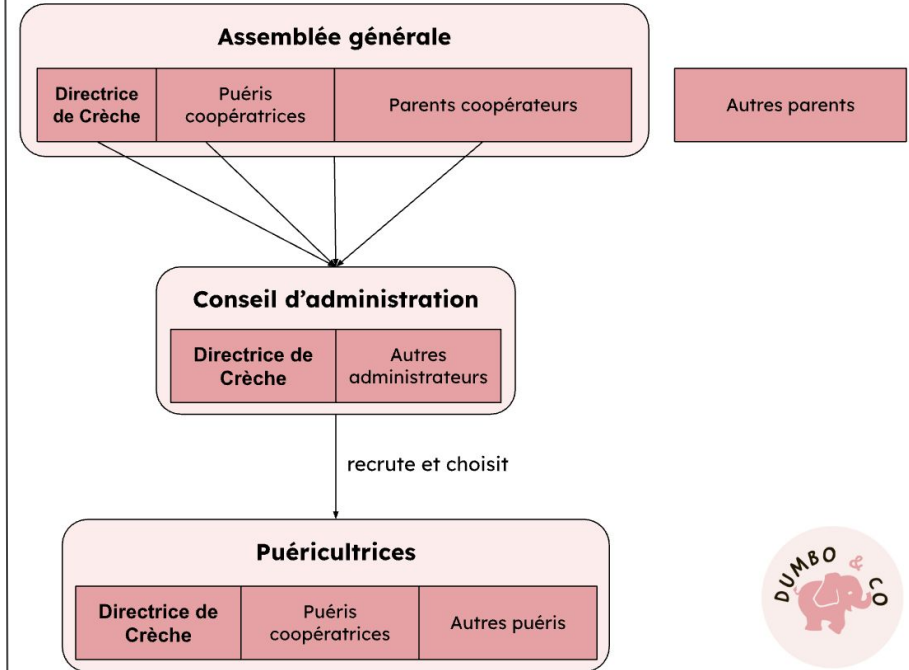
Assemblée générale

Directrice de Crèche

Puéris coopératrices

Parents coopérateurs

Autres parents

Conseil d'administration

Directrice de Crèche

Autres administrateurs

recrute et choisit

Puéricultrices

Directrice de Crèche

Puéris coopératrices

Autres puéris

DUMBO & CO